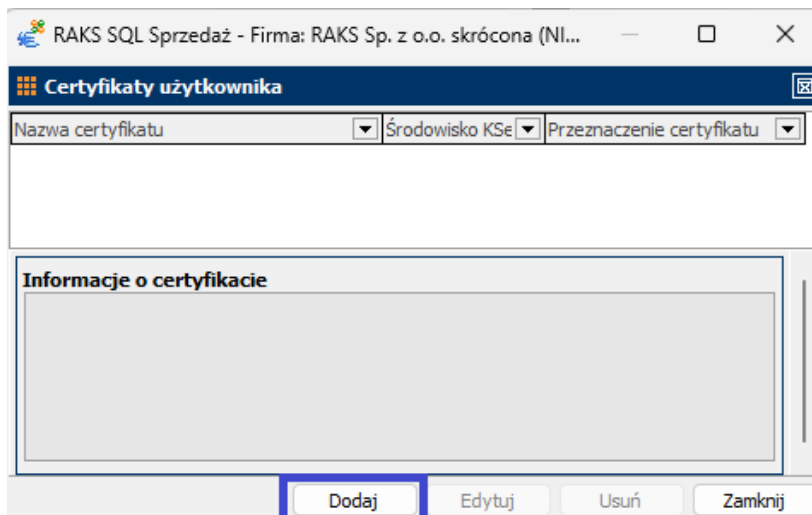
RAKS SQL Sprzedaż - Firma: RAKS Sp. z o.o. skrócona (NI...

Certyfikaty użytkownika

| Nazwa certyfikatu | Środowisko KSe | Przeznaczenie certyfikatu |
|---|---|---|

Informacje o certyfikacie

Dodaj
Edytuj
Usuń
Zamknij